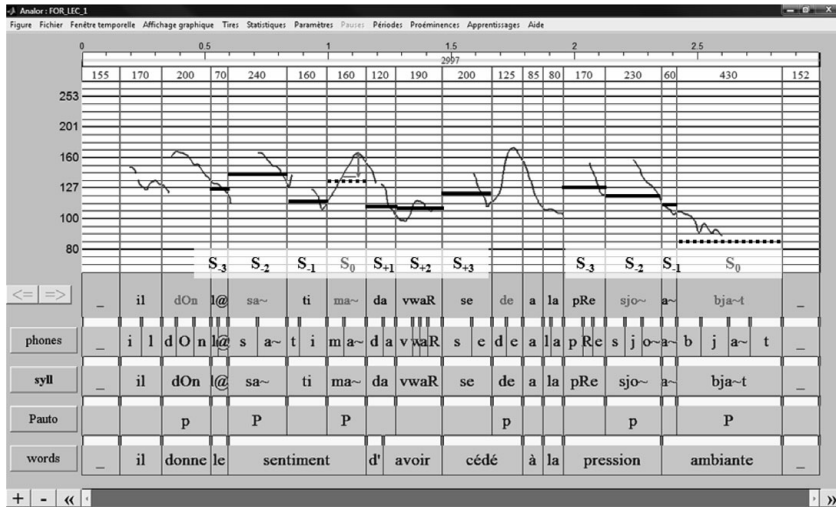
Analor : FOR_LEC_1

Figure Fichier Fenêtre temporelle Affichage graphique Tires Statistiques Paramètres Pauses Périodes Proéminences Apprentissages Aide

0 0.5 1 1.5 2 2.5
2997

| 155 | 170 | 200 | 70 | 240 | 160 | 160 | 120 | 190 | 200 | 125 | 85 | 80 | 170 | 230 | 60 | 430 | 152 |
|---|---|---|---|---|---|---|---|---|---|---|---|---|---|---|---|---|---|

253
201
160
127
100
80

$S_{-3}$ $S_{-2}$ $S_{-1}$ $S_0$ $S_{+1}$ $S_{+2}$ $S_{+3}$ $S_{-3}$ $S_{-2}$ $S_{-1}$ $S_0$

<= =>

_ il dOn l@ sa~ ti ma~ da vwaR se de a la pRe sjo~ a~ bja~t _

phones
_ i l d O n l@ s a~ t i m a~ d a v w a R s e d e a l a p R e s j o~ a~ b j a~ t _

syll
_ il dOn l@ sa~ ti ma~ da vwaR se de a la pRe sjo~ a~ bja~t _

Pauto
p P P p p P

words
_ il donne le sentiment d' avoir cédé à la pression ambiante _

+ - « »